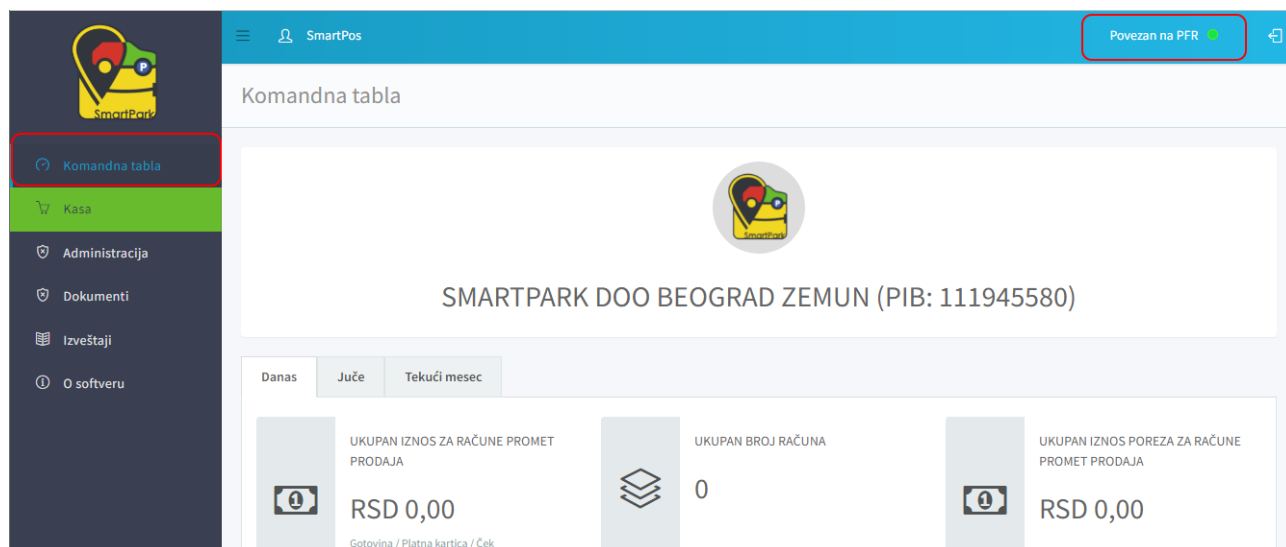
SmartPark

Komandna tabla

Kasa

Administracija

Dokumenti

Izveštaji

O softveru

SmartPos

Povezan na PFR

Komandna tabla

SmartPark

SMARTPARK DOO BEOGRAD ZEMUN (PIB: 111945580)

Danas | Juče | Tekući mesec

UKUPAN IZNOS ZA RAČUNE PROMET PRODAJA

RSD 0,00

Gotovina / Platna kartica / Ček

UKUPAN BROJ RAČUNA

0

UKUPAN IZNOS POREZA ZA RAČUNE PROMET PRODAJA

RSD 0,00